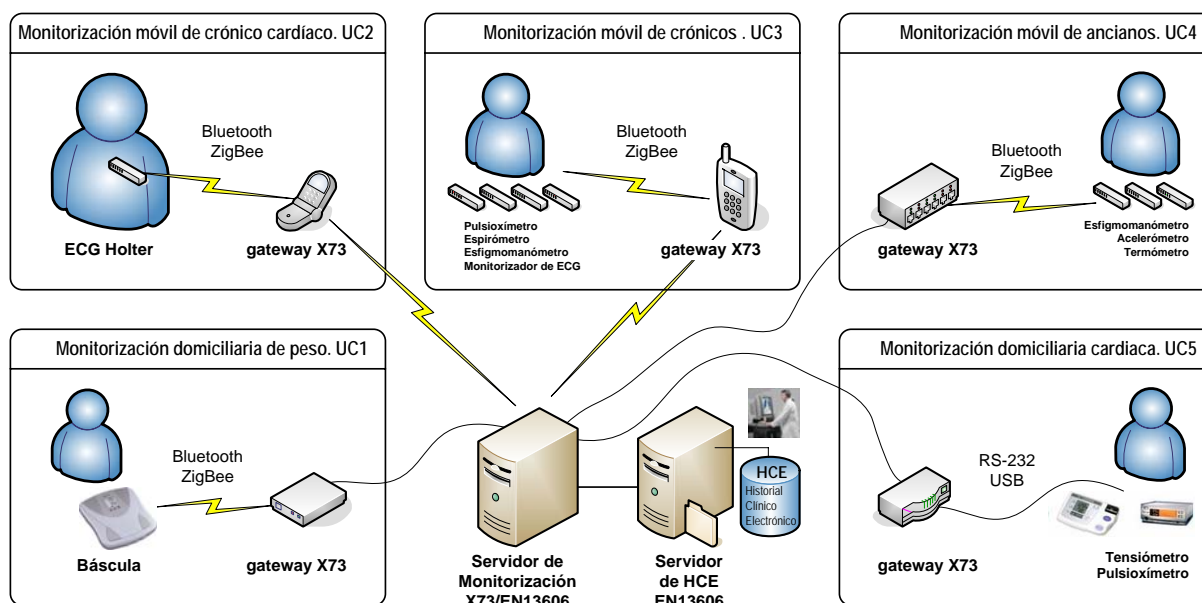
Monitorización móvil de crónico cardíaco. UC2

Bluetooth
ZigBee

ECG Holter

gateway X73

Monitorización móvil de crónicos . UC3

Bluetooth
ZigBee

Pulsioxímetro
Espirómetro
Esfigmomanómetro
Monitorizador de ECG

gateway X73

Monitorización móvil de ancianos. UC4

Bluetooth
ZigBee

gateway X73

Esfigmomanómetro
Acelerómetro
Termómetro

Monitorización domiciliaria de peso. UC1

Bluetooth
ZigBee

Báscula

gateway X73

Servidor de Monitorización X73/EN13606

HCE
Historial Clínico Electrónico

Servidor de HCE EN13606

Monitorización domiciliaria cardiaca. UC5

RS-232
USB

gateway X73

Tensiómetro
Pulsioxímetro